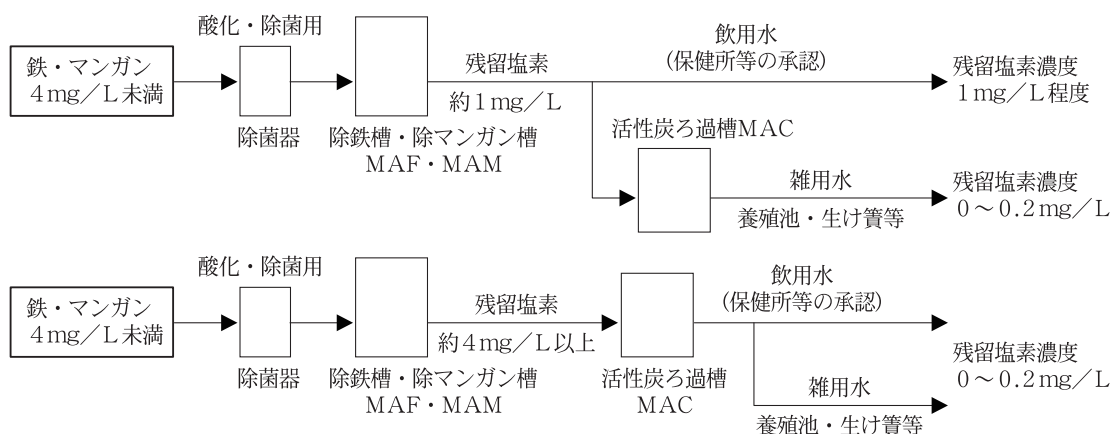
鉄・マンガン
4mg／L未満

酸化・除菌用

除菌器

除鉄槽・除マンガン槽
MAF・MAM

残留塩素
約1mg／L

飲用水
(保健所等の承認)

残留塩素濃度
1mg／L程度

活性炭ろ過槽MAC

雑用水
養殖池・生け簀等

残留塩素濃度
0～0.2mg／L

鉄・マンガン
4mg／L未満

酸化・除菌用

除菌器

除鉄槽・除マンガン槽
MAF・MAM

残留塩素
約4mg／L以上

活性炭ろ過槽
MAC

飲用水
(保健所等の承認)

残留塩素濃度
0～0.2mg／L

雑用水
養殖池・生け簀等